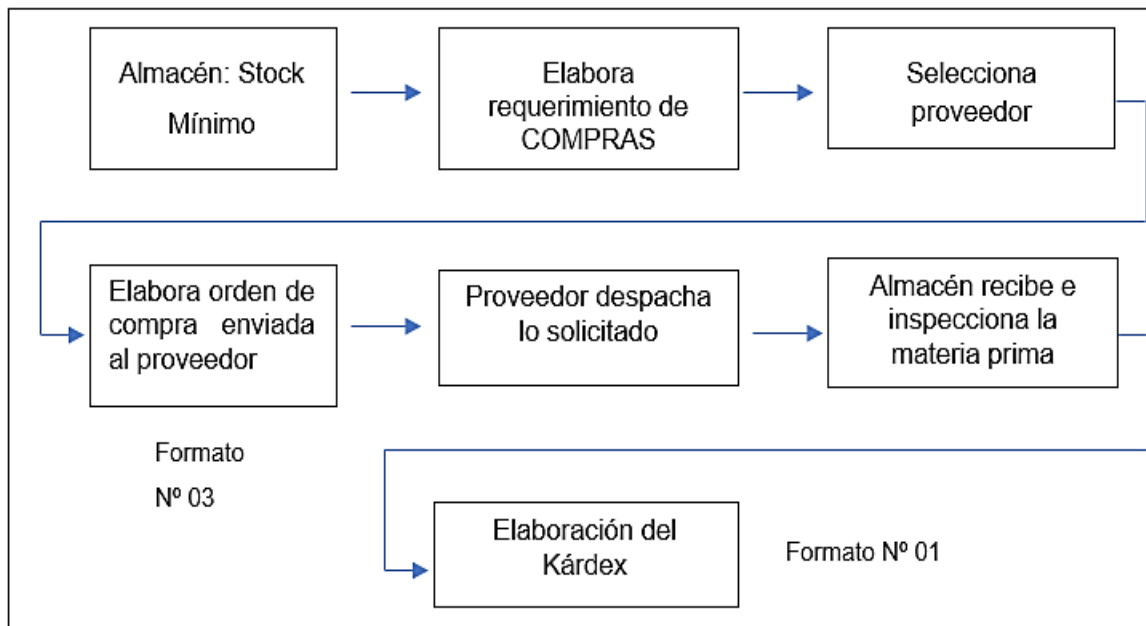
Almacén: Stock Mínimo

Elabora requerimiento de COMPRAS

Selecciona proveedor

Elabora orden de compra enviada al proveedor

Proveedor despacha lo solicitado

Almacén recibe e inspecciona la materia prima

Formato Nº 03

Elaboración del Kárdex

Formato Nº 01